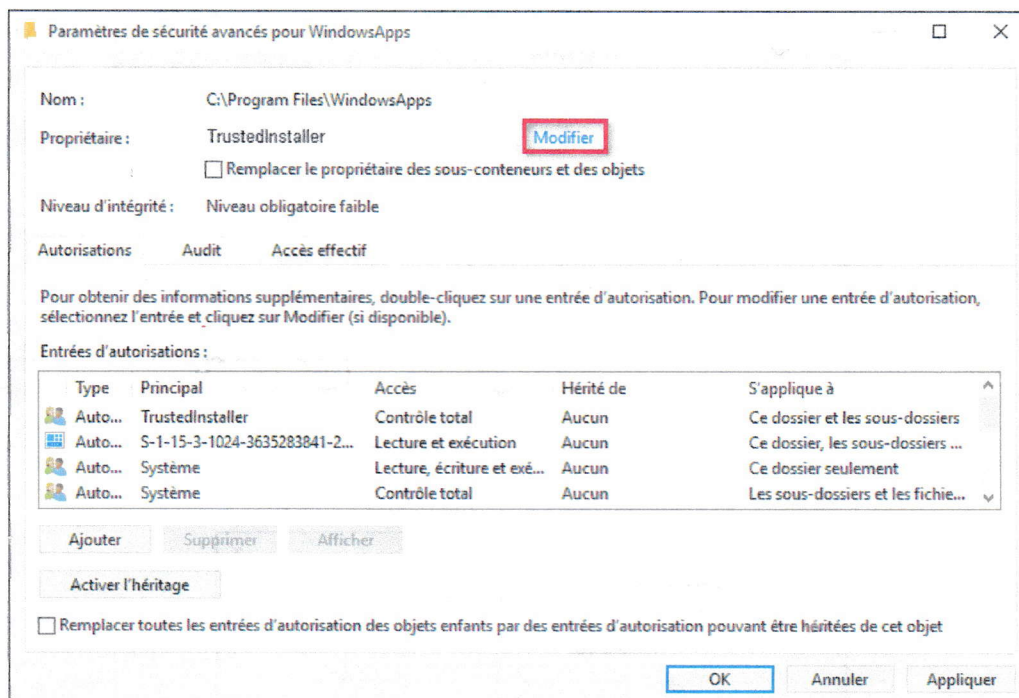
Paramètres de sécurité avancés pour WindowsApps

Nom : C:\Program Files\WindowsApps

Propriétaire : TrustedInstaller Modifier

Remplacer le propriétaire des sous-conteneurs et des objets

Niveau d'intégrité : Niveau obligatoire faible

Autorisations Audit Accès effectif

Pour obtenir des informations supplémentaires, double-cliquez sur une entrée d'autorisation. Pour modifier une entrée d'autorisation, sélectionnez l'entrée et cliquez sur Modifier (si disponible).

Entrées d'autorisations :

| Type | Principal | Accès | Hérité de | S'applique à |
|---|---|---|---|---|
| Auto... | TrustedInstaller | Contrôle total | Aucun | Ce dossier et les sous-dossiers |
| Auto... | S-1-15-3-1024-3635283841-2... | Lecture et exécution | Aucun | Ce dossier, les sous-dossiers ... |
| Auto... | Système | Lecture, écriture et exé... | Aucun | Ce dossier seulement |
| Auto... | Système | Contrôle total | Aucun | Les sous-dossiers et les fichie... |

Ajouter Supprimer Afficher

Activer l'héritage

Remplacer toutes les entrées d'autorisation des objets enfants par des entrées d'autorisation pouvant être héritées de cet objet

OK Annuler Appliquer